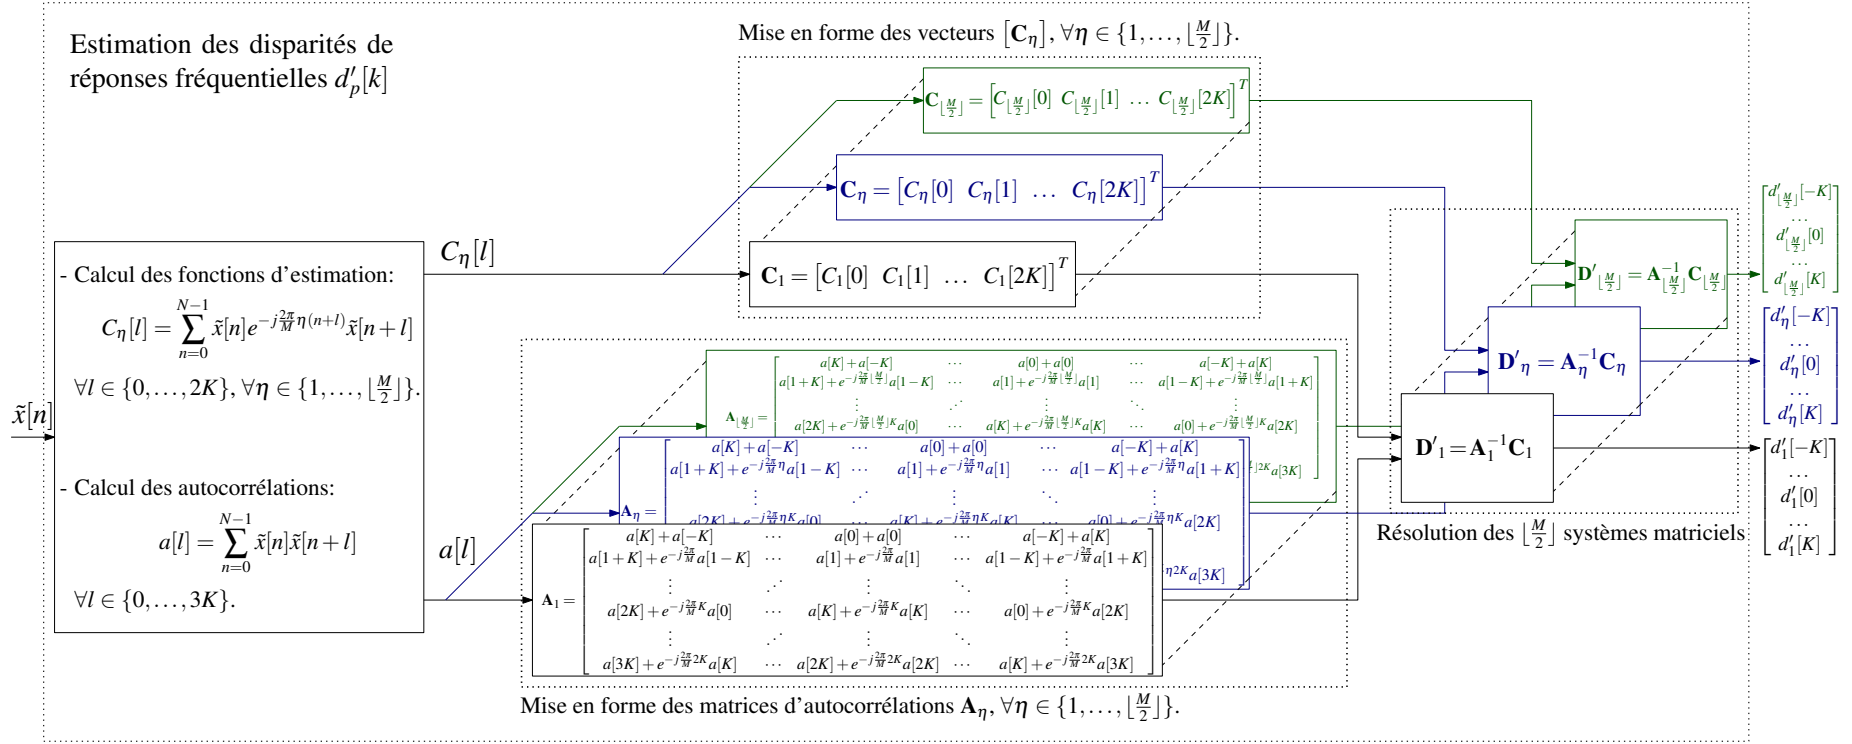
Estimation des disparités de réponses fréquentielles $d'_p[k]$

Mise en forme des vecteurs $[\mathbf{C}_\eta], \forall\eta \in \{1,\ldots,\lfloor\frac{M}{2}\rfloor\}$.

$\mathbf{C}_{\lfloor\frac{M}{2}\rfloor} = \left[C_{\lfloor\frac{M}{2}\rfloor}[0]\ C_{\lfloor\frac{M}{2}\rfloor}[1]\ \ldots\ C_{\lfloor\frac{M}{2}\rfloor}[2K]\right]^T$

$\mathbf{C}_\eta = \left[C_\eta[0]\ C_\eta[1]\ \ldots\ C_\eta[2K]\right]^T$

$\mathbf{C}_1 = \left[C_1[0]\ C_1[1]\ \ldots\ C_1[2K]\right]^T$

$C_\eta[l]$

- Calcul des fonctions d'estimation:

$C_\eta[l] = \sum_{n=0}^{N-1} \tilde{x}[n]e^{-j\frac{2\pi}{M}\eta(n+l)}\tilde{x}[n+l]$

$\forall l \in \{0,\ldots,2K\}, \forall\eta \in \{1,\ldots,\lfloor\frac{M}{2}\rfloor\}$.

$\tilde{x}[n]$

- Calcul des autocorrélations:

$a[l] = \sum_{n=0}^{N-1} \tilde{x}[n]\tilde{x}[n+l]$

$\forall l \in \{0,\ldots,3K\}$.

$a[l]$

$\mathbf{A}_{\lfloor\frac{M}{2}\rfloor} = \begin{bmatrix} a[K]+a[-K] & \cdots & a[0]+a[0] & \cdots & a[-K]+a[K] \\ a[1+K]+e^{-j\frac{2\pi}{M}\lfloor\frac{M}{2}\rfloor}a[1-K] & \cdots & a[1]+e^{-j\frac{2\pi}{M}\lfloor\frac{M}{2}\rfloor}a[1] & \cdots & a[1-K]+e^{-j\frac{2\pi}{M}\lfloor\frac{M}{2}\rfloor}a[1+K] \\ \vdots & \ddots & \vdots & \ddots & \vdots \\ a[2K]+e^{-j\frac{2\pi}{M}\lfloor\frac{M}{2}\rfloor K}a[0] & \cdots & a[K]+e^{-j\frac{2\pi}{M}\lfloor\frac{M}{2}\rfloor K}a[K] & \cdots & a[0]+e^{-j\frac{2\pi}{M}\lfloor\frac{M}{2}\rfloor K}a[2K] \end{bmatrix}$

$\mathbf{A}_\eta = \begin{bmatrix} a[K]+a[-K] & \cdots & a[0]+a[0] & \cdots & a[-K]+a[K] \\ a[1+K]+e^{-j\frac{2\pi}{M}\eta}a[1-K] & \cdots & a[1]+e^{-j\frac{2\pi}{M}\eta}a[1] & \cdots & a[1-K]+e^{-j\frac{2\pi}{M}\eta}a[1+K] \\ \vdots & \ddots & \vdots & \ddots & \vdots \\ a[2K]+e^{-j\frac{2\pi}{M}\eta K}a[0] & \cdots & a[K]+e^{-j\frac{2\pi}{M}\eta K}a[K] & \cdots & a[0]+e^{-j\frac{2\pi}{M}\eta K}a[2K] \end{bmatrix}$

$\lfloor 2K a[3K]$

$\eta 2K a[3K]$

$\mathbf{A}_1 = \begin{bmatrix} a[K]+a[-K] & \cdots & a[0]+a[0] & \cdots & a[-K]+a[K] \\ a[1+K]+e^{-j\frac{2\pi}{M}}a[1-K] & \cdots & a[1]+e^{-j\frac{2\pi}{M}}a[1] & \cdots & a[1-K]+e^{-j\frac{2\pi}{M}}a[1+K] \\ \vdots & \ddots & \vdots & \ddots & \vdots \\ a[2K]+e^{-j\frac{2\pi}{M}K}a[0] & \cdots & a[K]+e^{-j\frac{2\pi}{M}K}a[K] & \cdots & a[0]+e^{-j\frac{2\pi}{M}K}a[2K] \\ \vdots & \ddots & \vdots & \ddots & \vdots \\ a[3K]+e^{-j\frac{2\pi}{M}2K}a[K] & \cdots & a[2K]+e^{-j\frac{2\pi}{M}2K}a[2K] & \cdots & a[K]+e^{-j\frac{2\pi}{M}2K}a[3K] \end{bmatrix}$

Mise en forme des matrices d'autocorrélations $\mathbf{A}_\eta, \forall\eta \in \{1,\ldots,\lfloor\frac{M}{2}\rfloor\}$.

$\mathbf{D}'_{\lfloor\frac{M}{2}\rfloor} = \mathbf{A}^{-1}_{\lfloor\frac{M}{2}\rfloor}\mathbf{C}_{\lfloor\frac{M}{2}\rfloor}$

$\mathbf{D}'_\eta = \mathbf{A}_\eta^{-1}\mathbf{C}_\eta$

$\mathbf{D}'_1 = \mathbf{A}_1^{-1}\mathbf{C}_1$

Résolution des $\lfloor\frac{M}{2}\rfloor$ systèmes matriciels

$\begin{bmatrix} d'_{\lfloor\frac{M}{2}\rfloor}[-K] \\ \cdots \\ d'_{\lfloor\frac{M}{2}\rfloor}[0] \\ \cdots \\ d'_{\lfloor\frac{M}{2}\rfloor}[K] \end{bmatrix}$

$\begin{bmatrix} d'_\eta[-K] \\ \cdots \\ d'_\eta[0] \\ \cdots \\ d'_\eta[K] \end{bmatrix}$

$\begin{bmatrix} d'_1[-K] \\ \cdots \\ d'_1[0] \\ \cdots \\ d'_1[K] \end{bmatrix}$